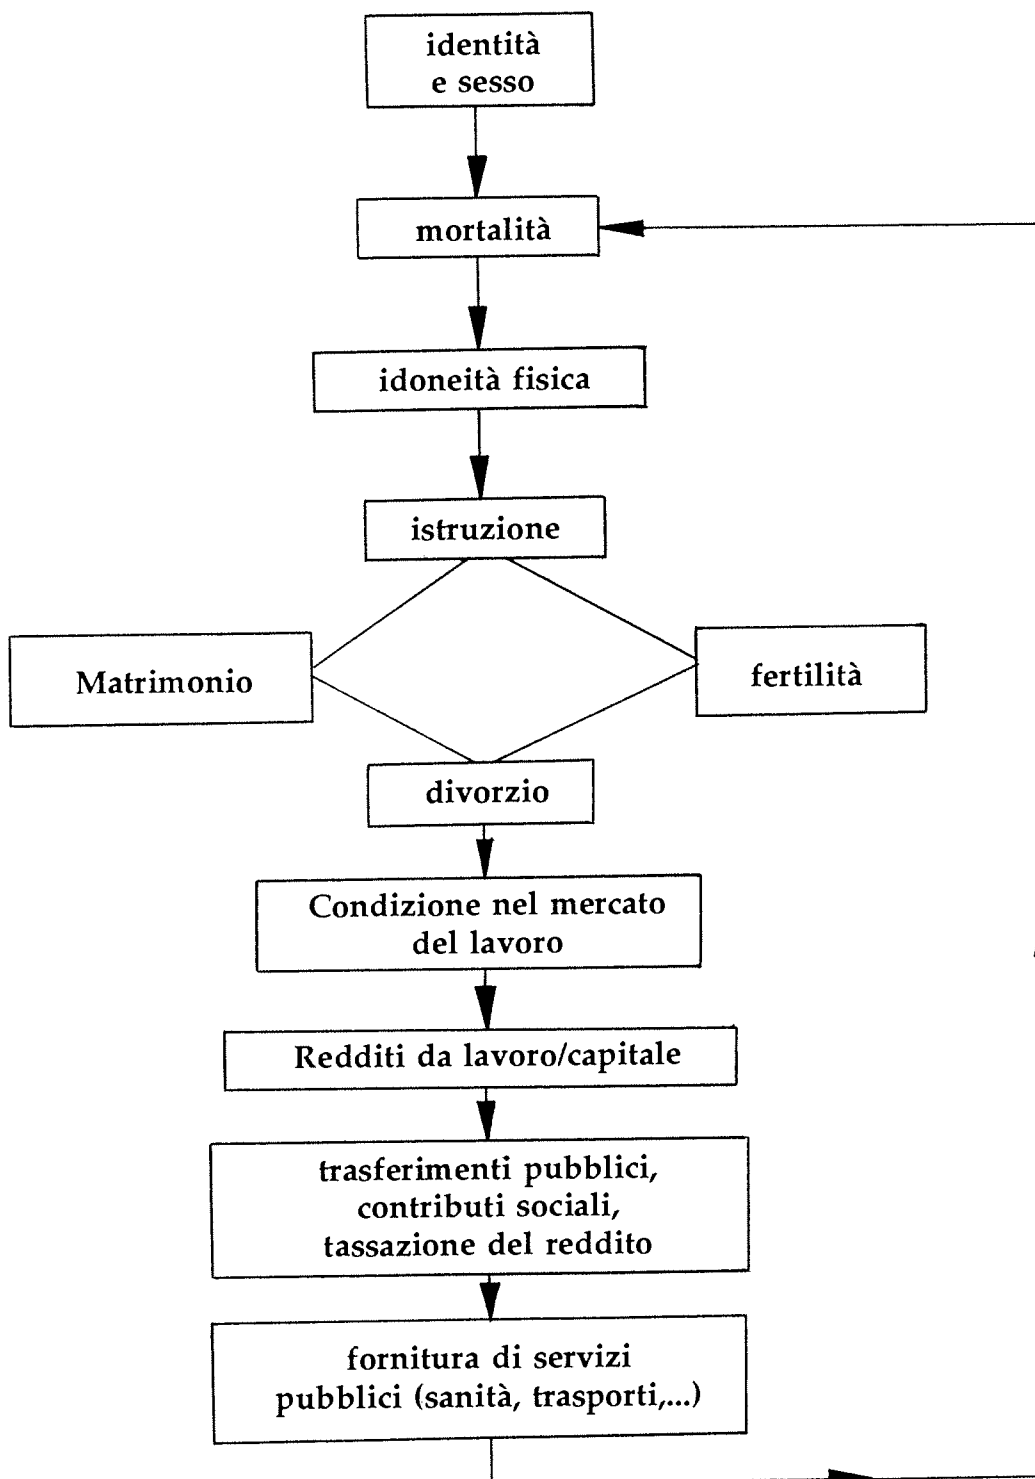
identità e sesso

mortalità

idoneità fisica

istruzione

Matrimonio

fertilità

divorzio

Condizione nel mercato del lavoro

Redditi da lavoro/capitale

trasferimenti pubblici, contributi sociali, tassazione del reddito

fornitura di servizi pubblici (sanità, trasporti,...)